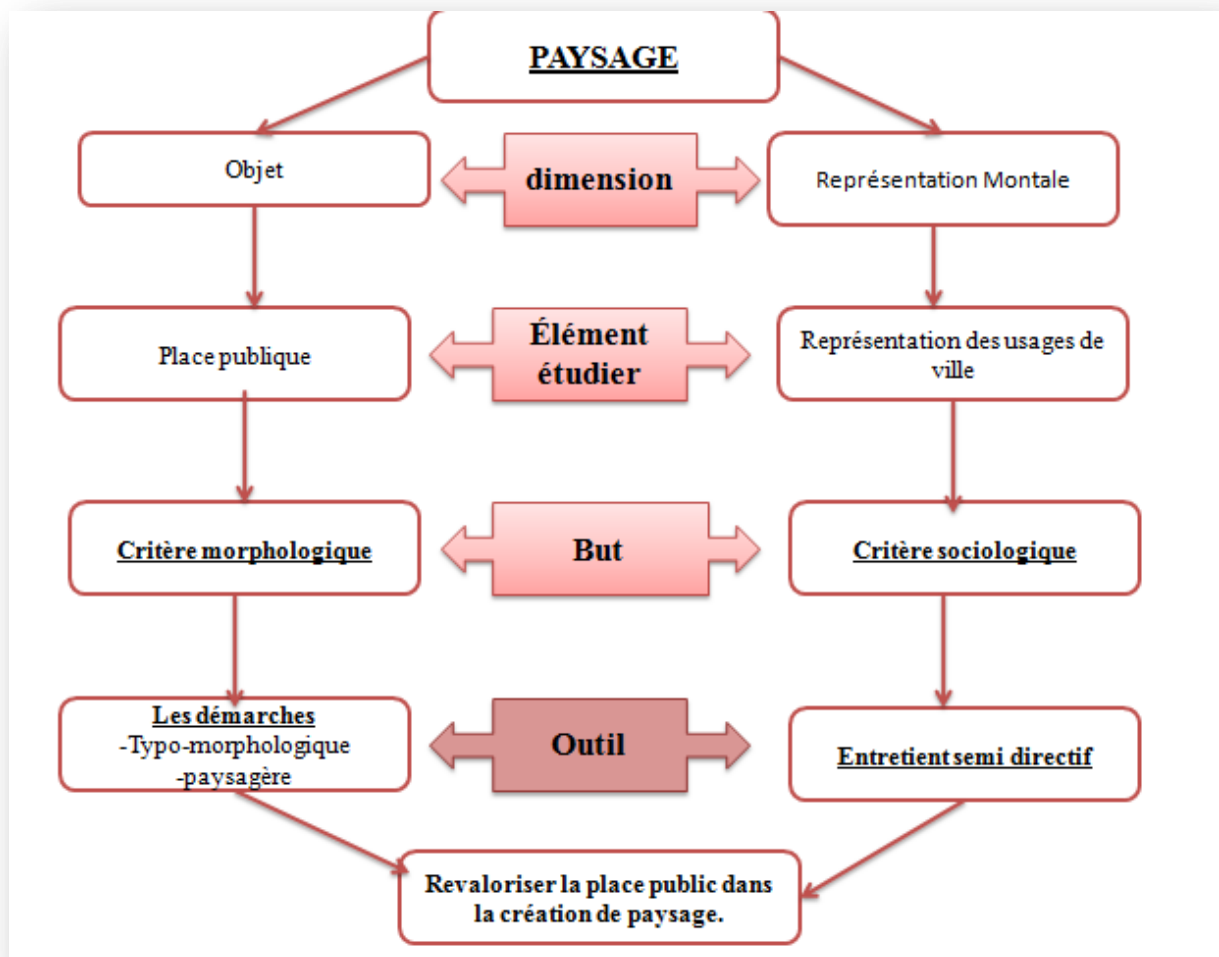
PAYSAGE

Objet

dimension

Représentation Montale

Place publique

Élément étudier

Représentation des usages de ville

Critère morphologique

But

Critère sociologique

Les démarches
-Typo-morphologique
-paysagère

Outil

Entretient semi directif

Revaloriser la place public dans la création de paysage.